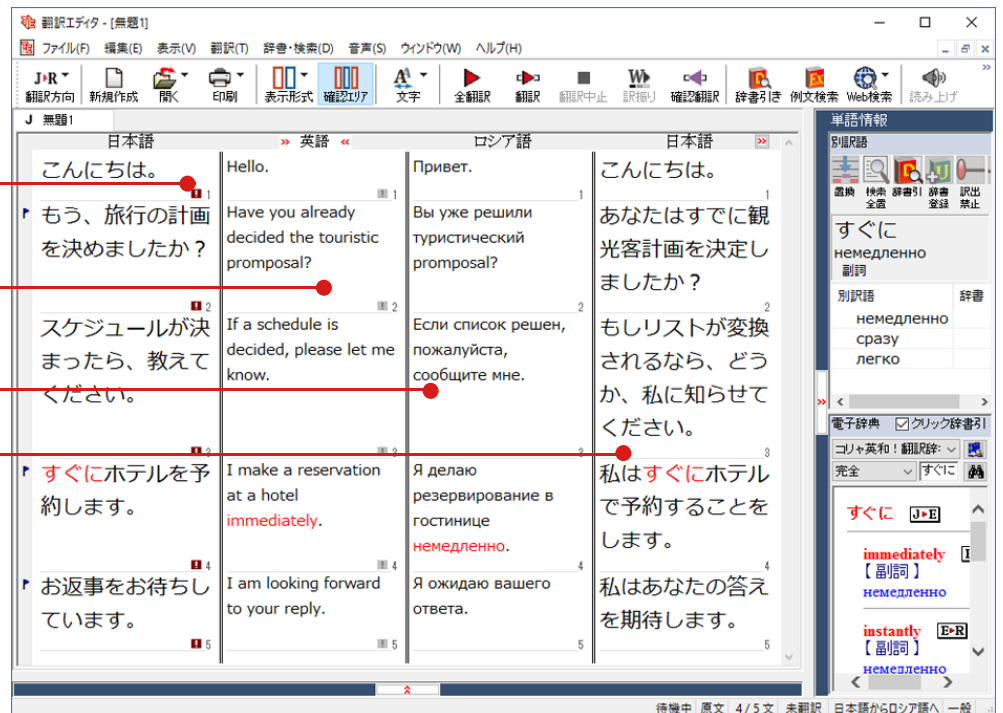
翻訳エディタ - [無題1]

ファイル(F) 編集(E) 表示(V) 翻訳(T) 辞書・検索(D) 音声(S) ウィンドウ(W) ヘルプ(H)

J▸R 翻訳方向 新規作成 開く 印刷 表示形式 確認エリア 文字 全翻訳 翻訳 翻訳中止 訳振り 確認翻訳 辞書引き 例文検索 Web検索 読み上げ

J 無題1

| 日本語 | 英語 | ロシア語 | 日本語 |
|---|---|---|---|
| こんにちは。 1 | Hello. 1 | Привет. 1 | こんにちは。 1 |
| もう、旅行の計画を決めましたか？ 2 | Have you already decided the touristic promposal? 2 | Вы уже решили туристический promposal? 2 | あなたはすでに観光客計画を決定しましたか？ 2 |
| スケジュールが決まったら、教えてください。 3 | If a schedule is decided, please let me know. 3 | Если список решен, пожалуйста, сообщите мне. 3 | もしリストが変換されるなら、どうか、私に知らせてください。 3 |
| すぐにホテルを予約します。 4 | I make a reservation at a hotel immediately. 4 | Я делаю резервирование в гостинице немедленно. 4 | 私はすぐにホテルで予約することをします。 4 |
| お返事をお待ちしています。 5 | I am looking forward to your reply. 5 | Я ожидаю вашего ответа. 5 | 私はあなたの答えを期待します。 5 |

単語情報
別訳語
置換 検索全置 辞書引 辞書登録 訳出禁止
すぐに
немедленно
副詞
| 別訳語 | 辞書 |
|---|---|
| немедленно | |
| сразу | |
| легко | |

電子辞典 クリック辞書引
コリャ英和！翻訳辞
完全 すぐに
すぐに J▸E
immediately
【副詞】
немедленно
instantly E▸R
【副詞】
немедленно

待機中 原文 4 / 5 文 未翻訳 日本語からロシア語へ 一般